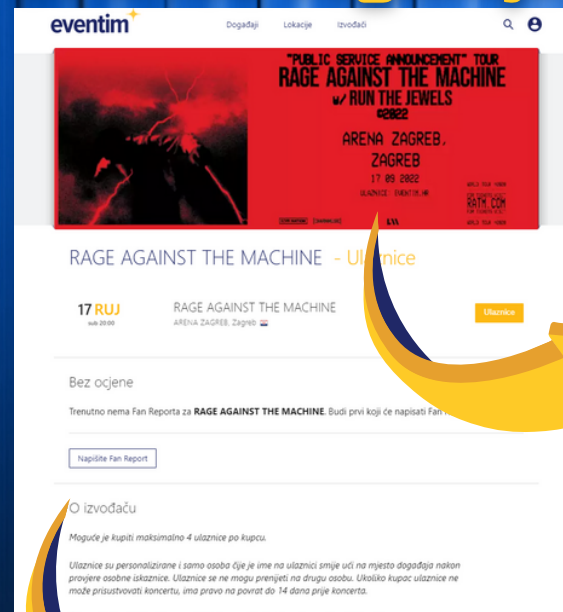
eventim

Događaji Lokacije Izvođači

"PUBLIC SERVICE ANNOUNCEMENT" TOUR
RAGE AGAINST THE MACHINE
w/ RUN THE JEWELS
@2022

ARENA ZAGREB,
ZAGREB
17 09 2022
ULAZNICE: EVENTIM.HR

RATM.COM

RAGE AGAINST THE MACHINE - Ulaznice

17 RUJ
sub 20:00

RAGE AGAINST THE MACHINE
ARENA ZAGREB, Zagreb

Ulaznice

Bez ocjene

Trenutno nema Fan Reporta za RAGE AGAINST THE MACHINE. Budi prvi koji će napisati Fan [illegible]

Napišite Fan Report

O izvođaču

Moguće je kupiti maksimalno 4 ulaznice po kupcu.

Ulaznice su personalizirane i samo osoba čije je ime na ulaznici smije ući na mjesto događaja nakon provjere osobne iskaznice. Ulaznice se ne mogu prenijeti na drugu osobu. Ukoliko kupac ulaznice ne može prisustvovati koncertu, ima pravo na povrat do 14 dana prije koncerta.